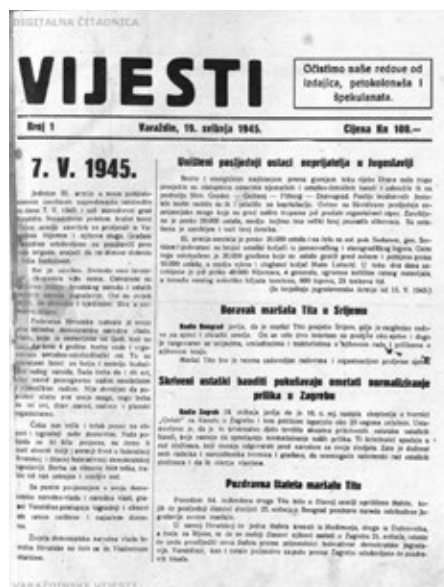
DIGITALNA ČITAONICA

VIJESTI

Očistimo naše redove od izdajica, petokolonaša i špekulanata.

Broj 1 Varaždin, 19. svibnja 1945. Cijena Kn 100.—

7. V. 1945.

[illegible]

Uništeni posljednji ostaci neprijatelja u Jugoslaviji

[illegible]

Boravak maršala Tita u Srijemu

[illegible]

Skriveni ostatci bandita pokušavaju ometati normalizirranje prilika u Zagrebu

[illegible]

Pozdravna čestitka maršalu Titu

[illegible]

VARAŽDINSKE VIJESTI